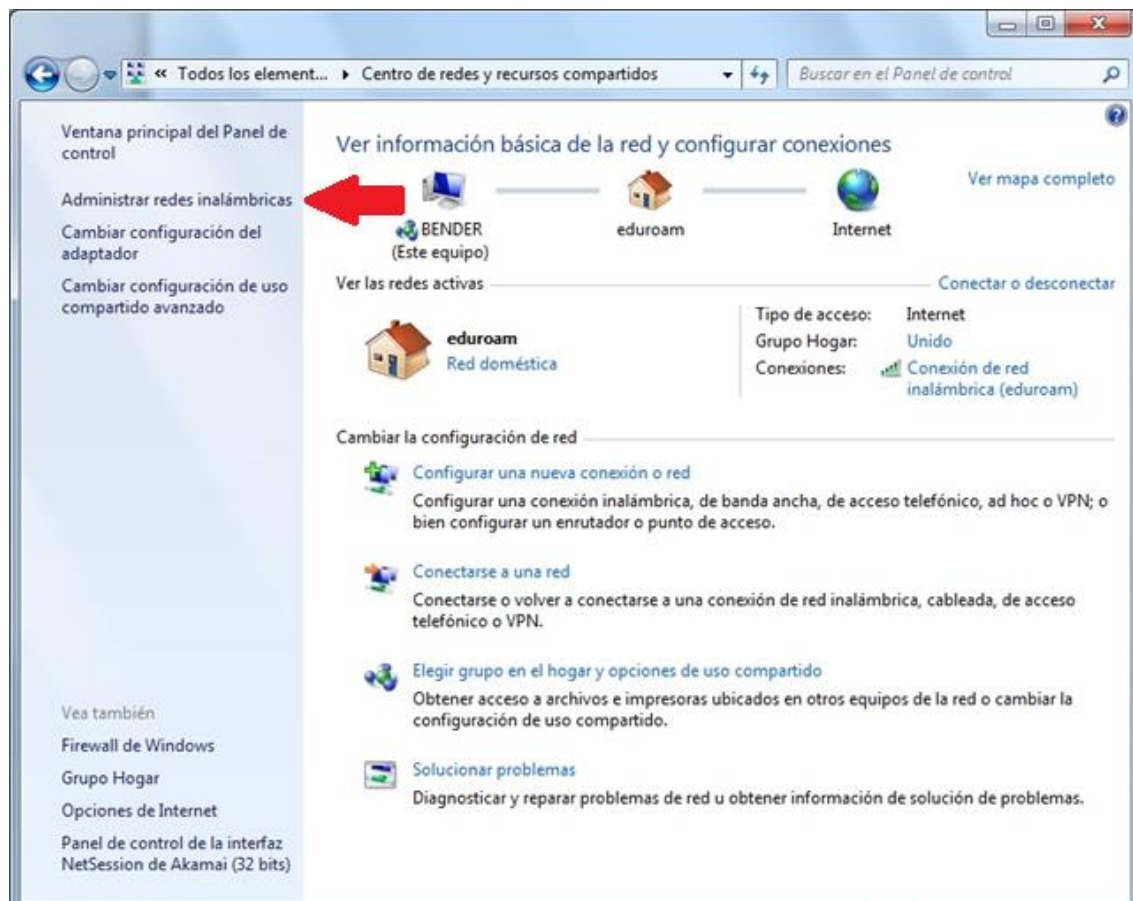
« Todos los element... ▸ Centro de redes y recursos compartidos

Buscar en el Panel de control

Ventana principal del Panel de control

Administrar redes inalámbricas

Cambiar configuración del adaptador

Cambiar configuración de uso compartido avanzado

Ver información básica de la red y configurar conexiones

Ver mapa completo

BENDER (Este equipo)

eduroam

Internet

Ver las redes activas

Conectar o desconectar

eduroam
Red doméstica

Tipo de acceso: Internet
Grupo Hogar: Unido
Conexiones: Conexión de red inalámbrica (eduroam)

Cambiar la configuración de red

Configurar una nueva conexión o red
Configurar una conexión inalámbrica, de banda ancha, de acceso telefónico, ad hoc o VPN; o bien configurar un enrutador o punto de acceso.

Conectarse a una red
Conectarse o volver a conectarse a una conexión de red inalámbrica, cableada, de acceso telefónico o VPN.

Elegir grupo en el hogar y opciones de uso compartido
Obtener acceso a archivos e impresoras ubicados en otros equipos de la red o cambiar la configuración de uso compartido.

Solucionar problemas
Diagnosticar y reparar problemas de red u obtener información de solución de problemas.

Vea también

Firewall de Windows

Grupo Hogar

Opciones de Internet

Panel de control de la interfaz NetSession de Akamai (32 bits)